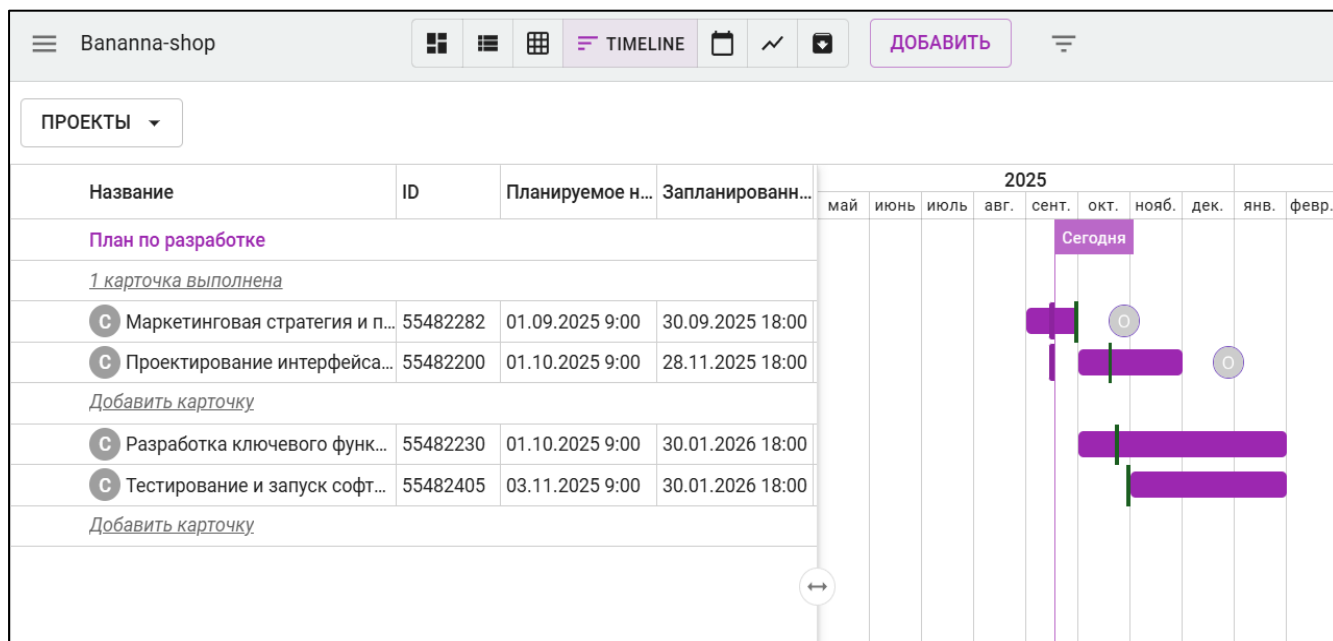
Bananna-shop

TIMELINE

ДОБАВИТЬ

ПРОЕКТЫ

| | Название | ID | Планируемое н... | Запланированн... |
|---|---|---|---|---|
| | План по разработке | | | |
| | 1 карточка выполнена | | | |
| C | Маркетинговая стратегия и п... | 55482282 | 01.09.2025 9:00 | 30.09.2025 18:00 |
| C | Проектирование интерфейса... | 55482200 | 01.10.2025 9:00 | 28.11.2025 18:00 |
| | Добавить карточку | | | |
| C | Разработка ключевого функ... | 55482230 | 01.10.2025 9:00 | 30.01.2026 18:00 |
| C | Тестирование и запуск софт... | 55482405 | 03.11.2025 9:00 | 30.01.2026 18:00 |
| | Добавить карточку | | | |

2025

май июнь июль авг. сент. окт. нояб. дек. янв. февр.

Сегодня

O

O